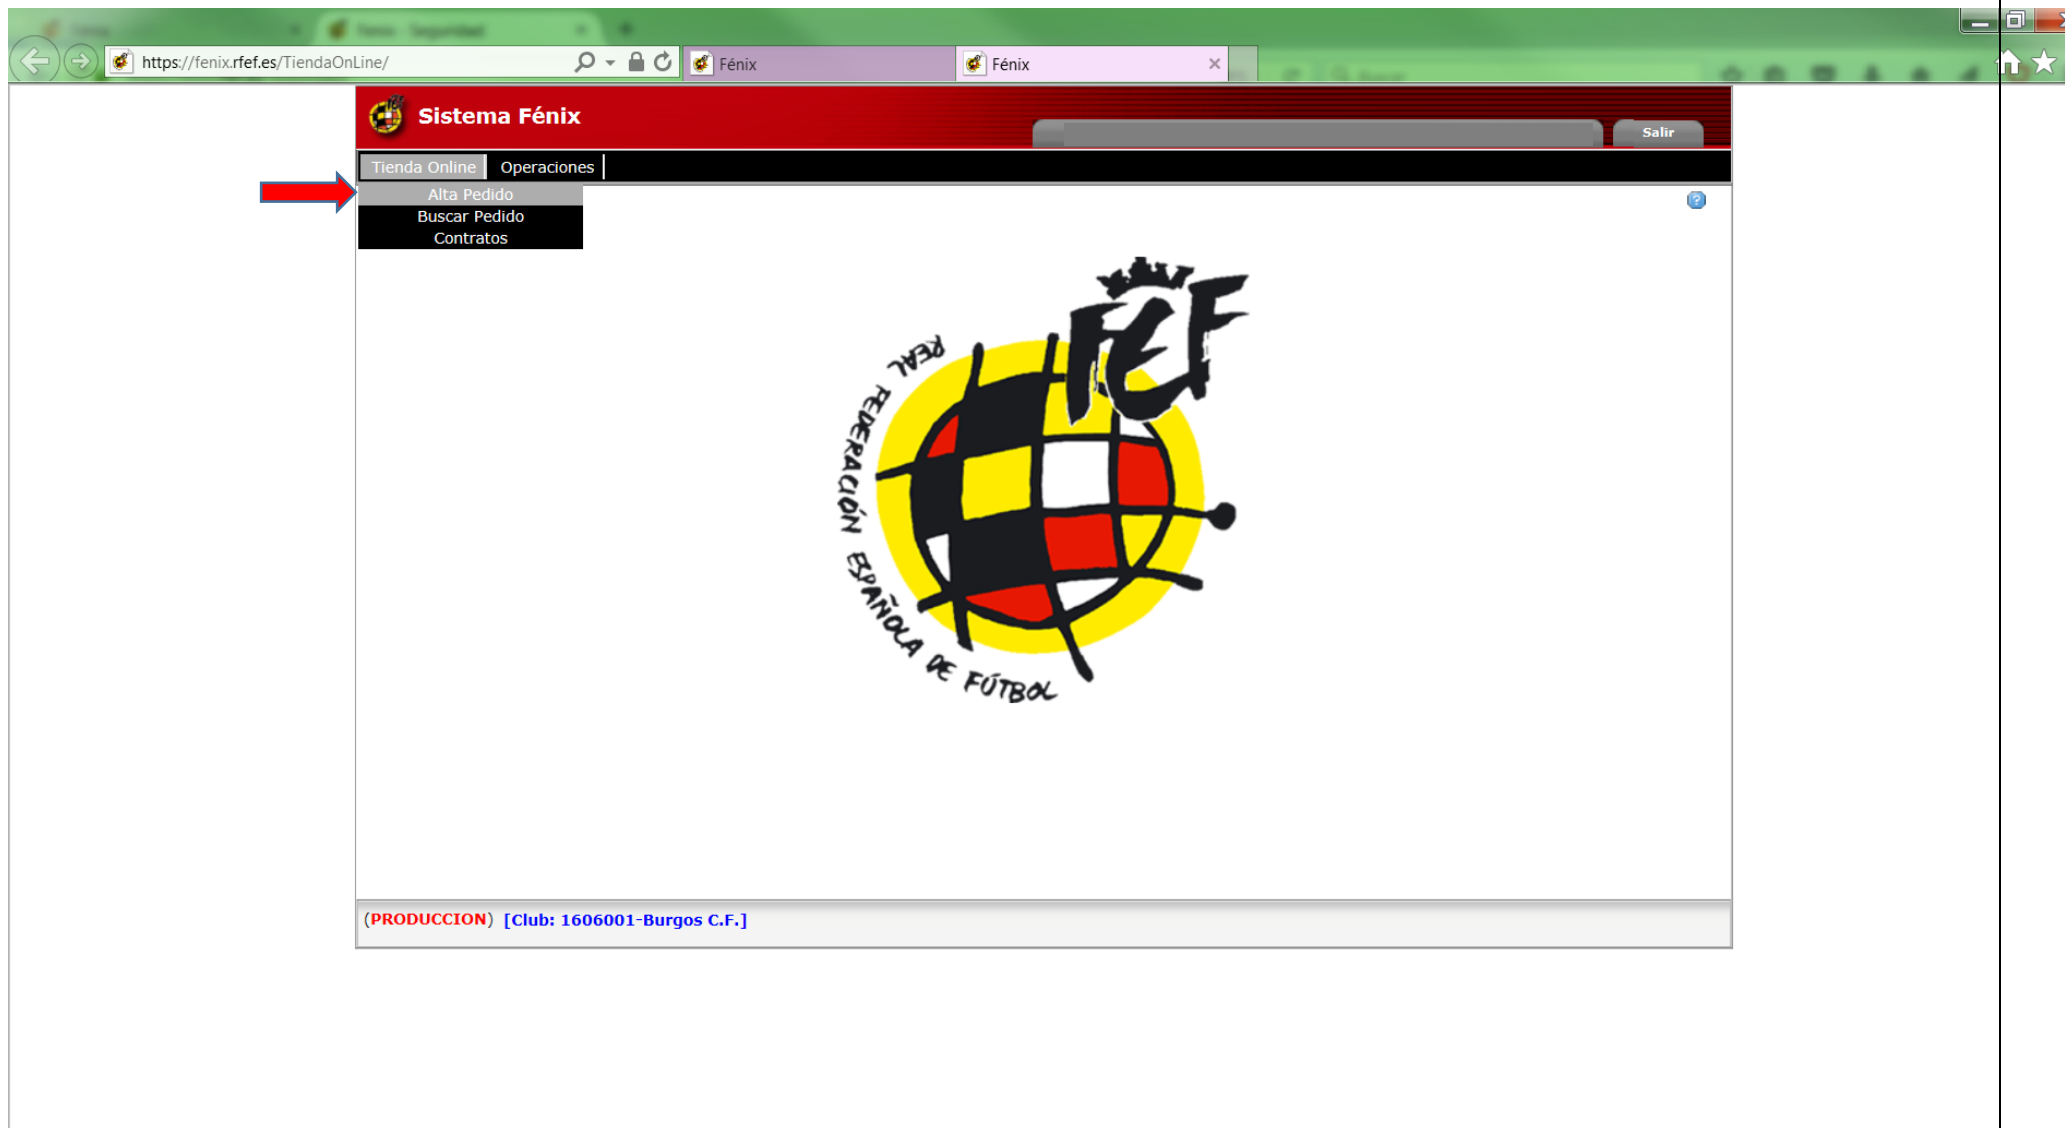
https://fenix.rfef.es/TiendaOnLine/

Fénix

Fénix

Sistema Fénix

Salir

Tienda Online
Operaciones

Alta Pedido
Buscar Pedido
Contratos

RFEF

REAL FEDERACIÓN ESPAÑOLA DE FÚTBOL

(PRODUCCION) [Club: 1606001-Burgos C.F.]